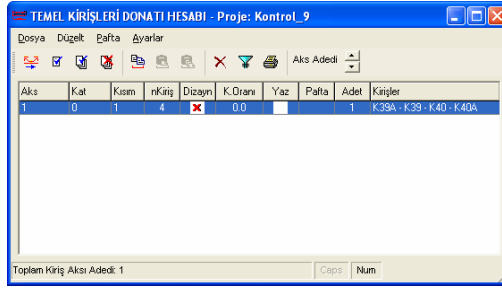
TEMEL KİRİŞLERİ DONATI HESABI - Proje: Kontrol_9

Dosya Düzelt Pafta Ayarlar

Aks Adedi

| Aks | Kat | Kısım | nKiriş | Dizayn | K.Oranı | Yaz | Pafta | Adet | Kirişler |
|---|---|---|---|---|---|---|---|---|---|
| 1 | 0 | 1 | 4 | ✖ | 0.0 | | | 1 | K39A - K39 - K40 - K40A |

Toplam Kiriş Aksı Adedi: 1 Caps Num